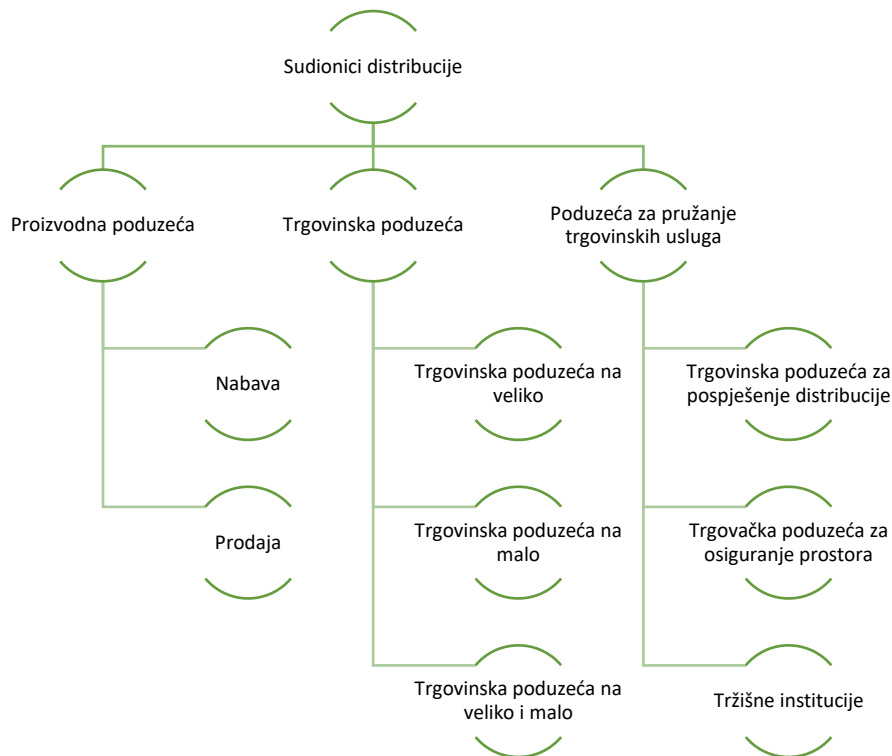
Sudionici distribucije

Proizvodna poduzeća

Trgovinska poduzeća

Poduzeća za pružanje trgovinskih usluga

Nabava

Prodaja

Trgovinska poduzeća na veliko

Trgovinska poduzeća na malo

Trgovinska poduzeća na veliko i malo

Trgovinska poduzeća za pospješenje distribucije

Trgovačka poduzeća za osiguranje prostora

Tržišne institucije